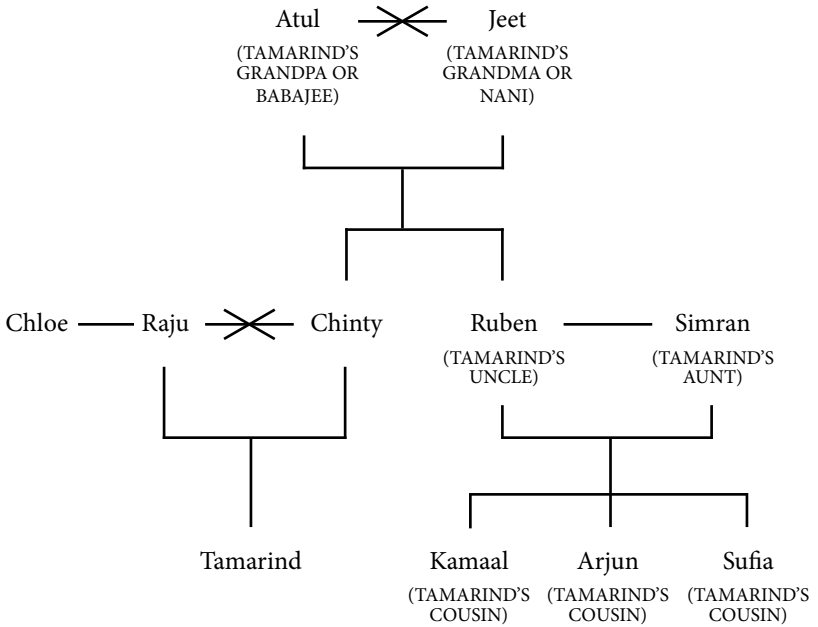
Atul
(TAMARIND'S GRANDPA OR BABAJEE)

Jeet
(TAMARIND'S GRANDMA OR NANI)

Chloe

Raju

Chinty

Ruben
(TAMARIND'S UNCLE)

Simran
(TAMARIND'S AUNT)

Tamarind

Kamaal
(TAMARIND'S COUSIN)

Arjun
(TAMARIND'S COUSIN)

Sufia
(TAMARIND'S COUSIN)